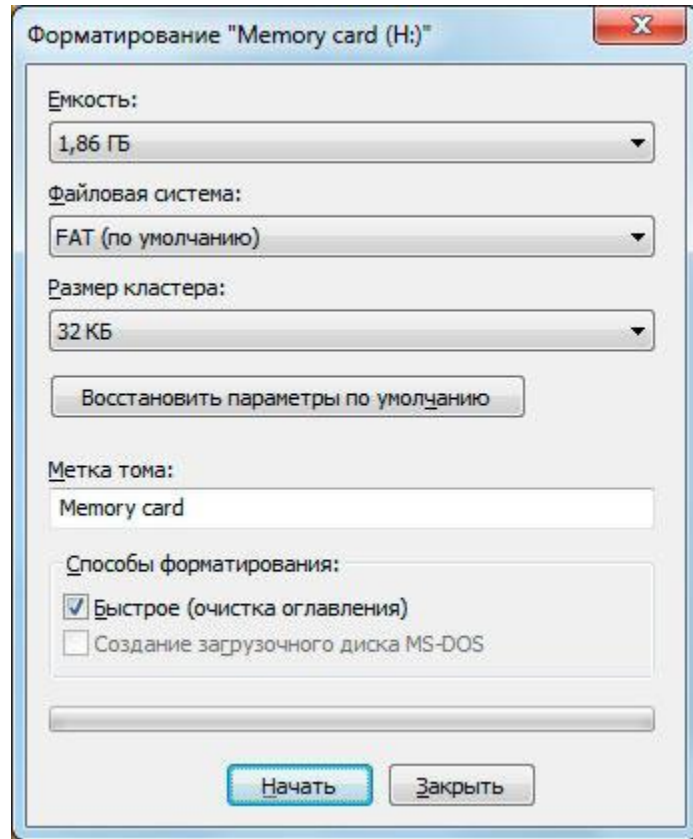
Форматирование "Memory card (H:)"

Емкость:

1,86 ГБ

Файловая система:

FAT (по умолчанию)

Размер кластера:

32 КБ

Восстановить параметры по умолчанию

Метка тома:

Memory card

Способы форматирования:

Быстрое (очистка оглавления)

Создание загрузочного диска MS-DOS

Начать

Закрыть